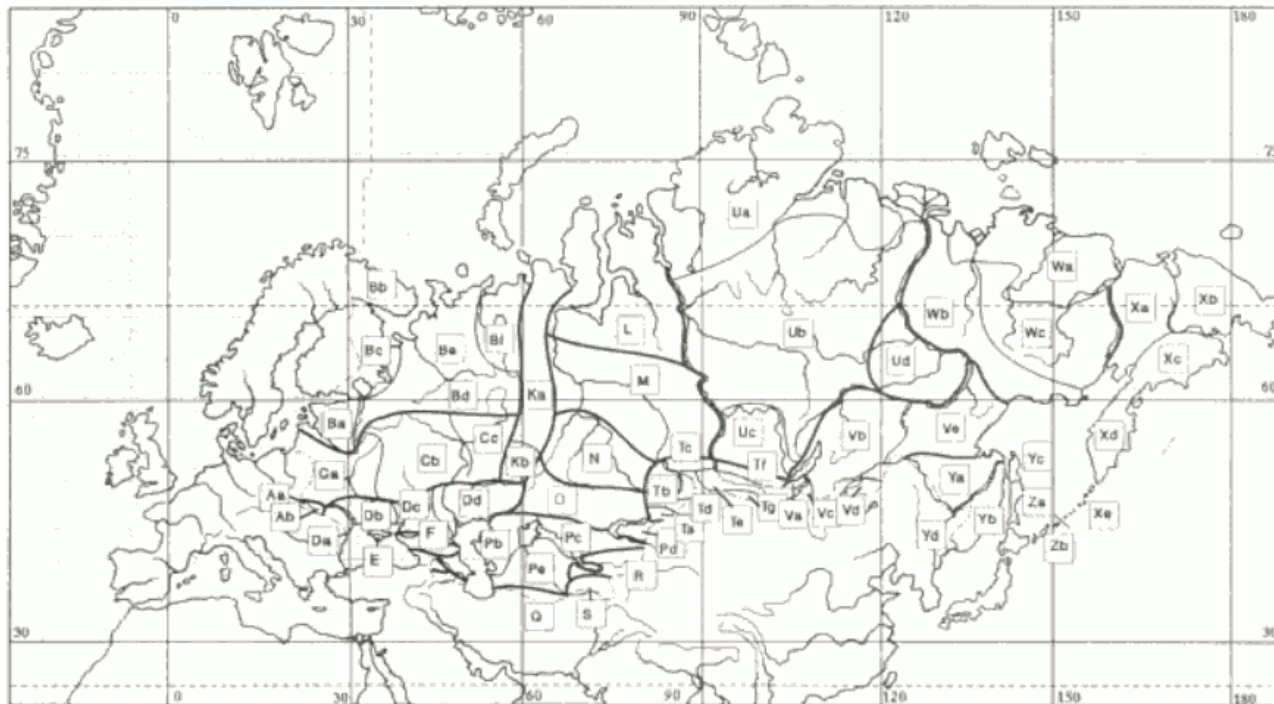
0
30
60
90
120
150
180
75
75
60
60
30
30
0
30
60
90
120
150
180
Ua
Wa
Xa
Xb
Bb
Wb
Wc
Bf
L
Ub
Xc
Bc
Be
Ud
M
Bd
Ka
Ve
Xd
Ba
Cc
Uc
Vb
Tc
Cb
N
Kb
Tf
Yc
Ca
Ya
Tb
O
Aa
Dd
Td
Dc
Ig
Te
Va
Vc
Vd
Za
Xe
Db
Ta
Ab
F
Da
Pb
Pc
Pd
Yd
Yb
Zb
E
Pe
R
Q
S